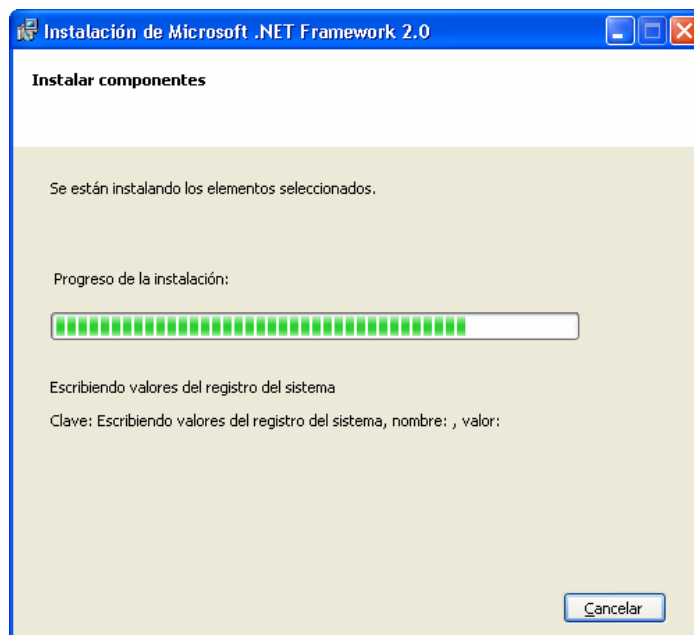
Instalación de Microsoft .NET Framework 2.0

Instalar componentes

Se están instalando los elementos seleccionados.

Progreso de la instalación:

Escribiendo valores del registro del sistema

Clave: Escribiendo valores del registro del sistema, nombre: , valor:

Cancelar